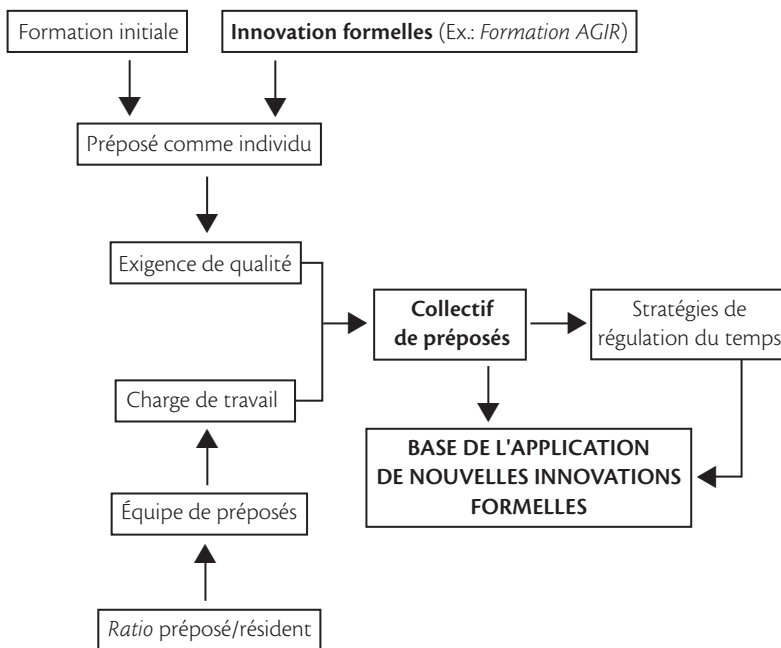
Formation initiale

**Innovation formelles** (Ex.: *Formation AGIR*)

Préposé comme individu

Exigence de qualité

Charge de travail

Équipe de préposés

*Ratio* préposé/résident

**Collectif de préposés**

Stratégies de régulation du temps

**BASE DE L'APPLICATION DE NOUVELLES INNOVATIONS FORMELLES**